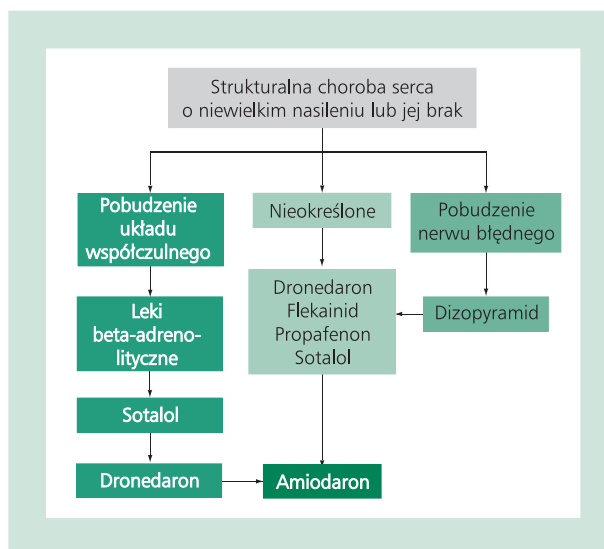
Strukturalna choroba serca o niewielkim nasileniu lub jej brak

Pobudzenie układu współczulnego

Nieokreślone

Pobudzenie nerwu błędnego

Leki beta-adrenolityczne

Dronedaron
Flekainid
Propafenon
Sotalol

Dizopyramid

Sotalol

Dronedaron

Amiodaron